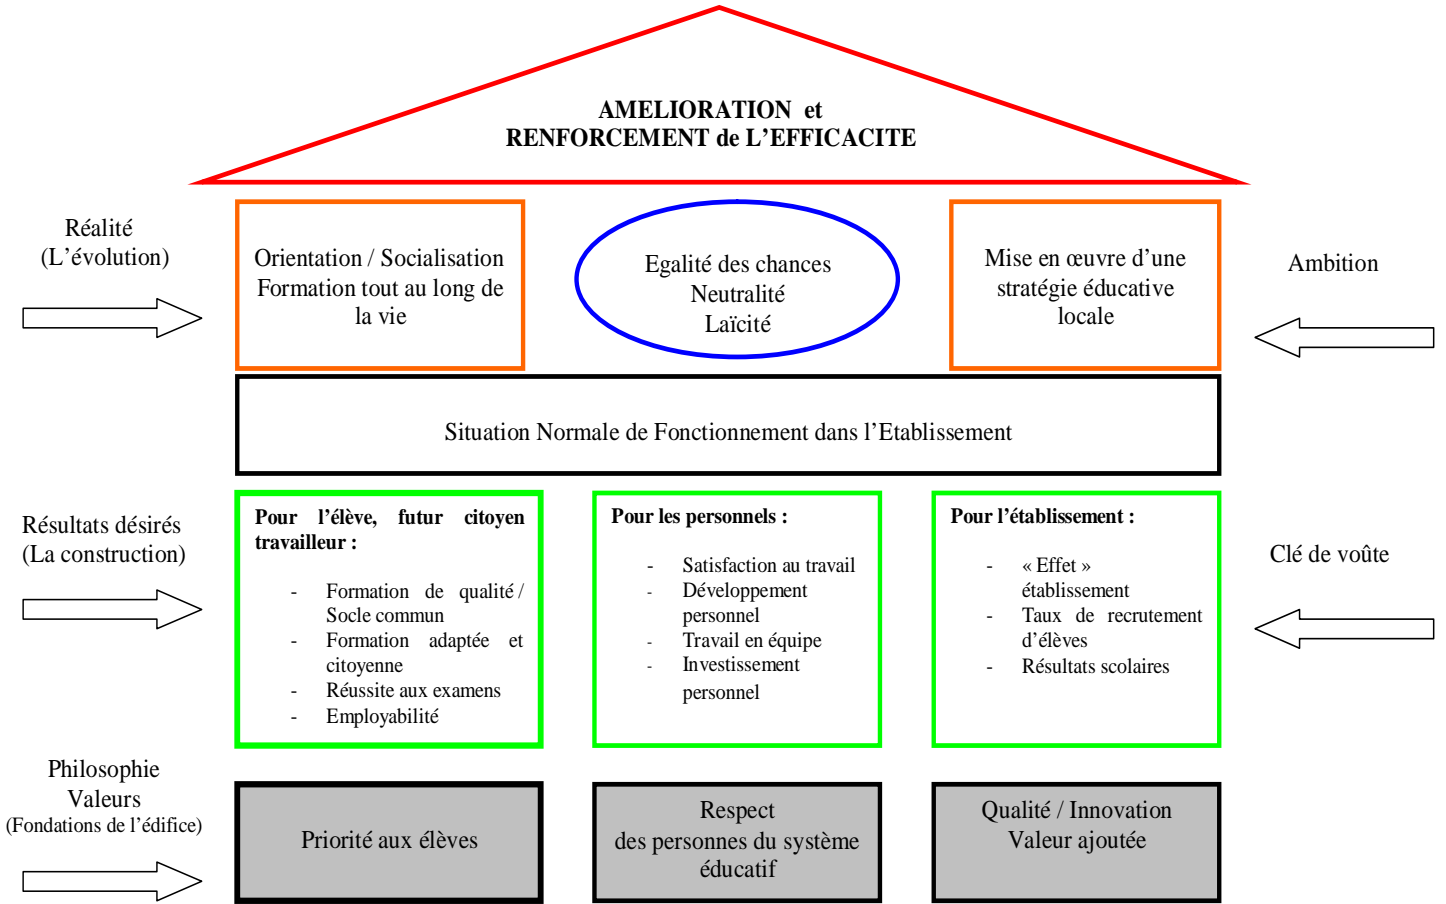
AMELIORATION et
RENFORCEMENT de L'EFFICACITE

Réalité
(L'évolution)

Orientation / Socialisation
Formation tout au long de la vie

Egalité des chances
Neutralité
Laïcité

Mise en œuvre d'une stratégie éducative locale

Ambition

Situation Normale de Fonctionnement dans l'Etablissement

Résultats désirés
(La construction)

Pour l'élève, futur citoyen travailleur :

- Formation de qualité / Socle commun
- Formation adaptée et citoyenne
- Réussite aux examens
- Employabilité

Pour les personnels :

- Satisfaction au travail
- Développement personnel
- Travail en équipe
- Investissement personnel

Pour l'établissement :

- « Effet » établissement
- Taux de recrutement d'élèves
- Résultats scolaires

Clé de voûte

Philosophie
Valeurs
(Fondations de l'édifice)

Priorité aux élèves

Respect
des personnes du système éducatif

Qualité / Innovation
Valeur ajoutée